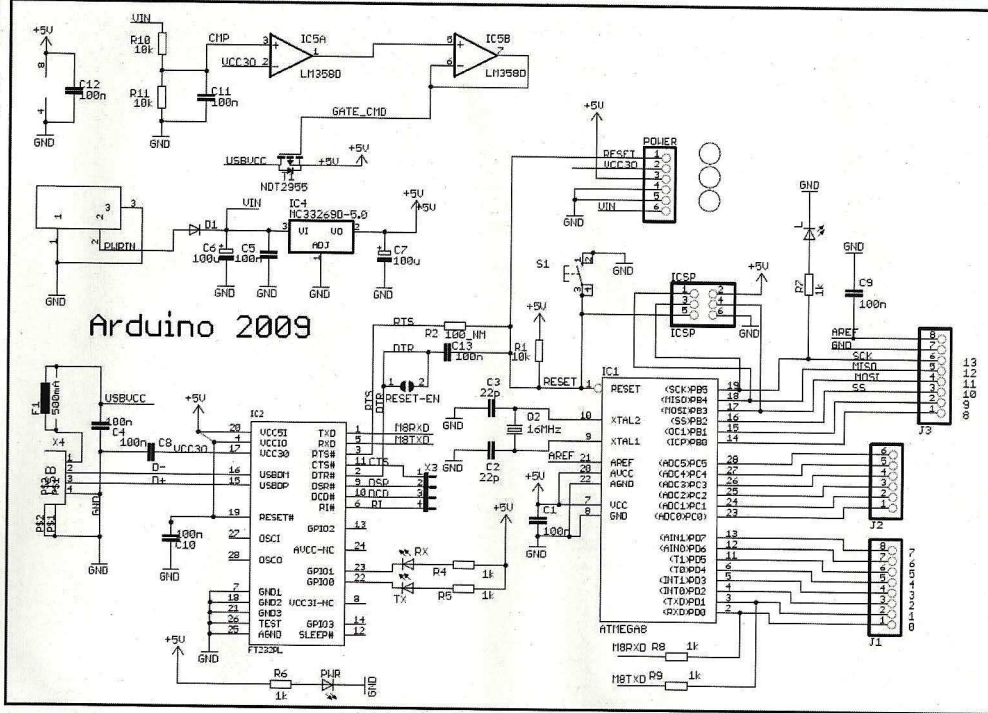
+5V
8
4
C12
100n
GND

VIN
R10
10k
R11
10k
GND
CMP
VCC30
C11
100n
3
2
1
IC5A
LM358D
5
6
7
IC5B
LM358D
GATE_CMD
USBVCC
T1
NDT2955
+5V
+5V

1
2
3
PWRIN
GND
D1
VIN
C6
100u
C5
100n
GND
GND
IC4
MC33269D-5.0
VI
VO
ADJ
3
2
1
GND
+5V
+5V
C7
100u
GND

+5V
RESET
VCC30
1
2
3
4
5
6
VIN
GND
POWER

GND
R7
1k
GND
C9
100n

S1
GND
+5V
ICSP
1
2
3
4
5
6
ICSP
GND

Arduino 2009

RTS
R2
100_NM
DTR
C13
100n
+5V
R1
10k
RESET
1
2
RESET-EN
DTR
RTS

F1
500mA
USBVCC
C4
100n
X4
USB-B
P$1
P$2
1
2
3
4
GND
GND
+5V
C8
100n
VCC30
D-
D+
IC2
20
4
17
VCC5I
VCCIO
VCC30
16
15
USBDM
USBDP
19
RESET#
27
28
OSCI
OSCO
7
18
21
26
25
GND1
GND2
GND3
TEST
AGND
FT232RL
TXD
RXD
RTS#
CTS#
DTR#
DSR#
DCD#
RI#
1
5
3
11
2
9
10
6
M8RXD
M8TXD
CTS
DSR
DCD
RI
X3
GPIO2
13
AVCC-NC
24
GPIO1
GPIO0
23
22
VCC3I-NC
8
GPIO3
SLEEP#
14
12
C10
100n
GND
GND
RX
TX
R4
1k
R5
1k
+5V
+5V
R6
1k
PWR
GND

C3
22p
GND
Q2
16MHz
C2
22p
GND
10
9
XTAL2
XTAL1
AREF
21
+5V
20
22
7
8
C1
100n
IC1
RESET
AREF
AVCC
AGND
VCC
GND
ATMEGA8
(SCK)PB5
(MISO)PB4
(MOSI)PB3
(SS)PB2
(OC1)PB1
(ICP)PB0
19
18
17
16
15
14
(ADC5)PC5
(ADC4)PC4
(ADC3)PC3
(ADC2)PC2
(ADC1)PC1
(ADC0)PC0
28
27
26
25
24
23
(AIN1)PD7
(AIN0)PD6
(T1)PD5
(T0)PD4
(INT1)PD3
(INT0)PD2
(TXD)PD1
(RXD)PD0
13
12
11
6
5
4
3
2
M8RXD
R8
1k
M8TXD
R9
1k

AREF
GND
SCK
MISO
MOSI
SS
8
7
6
5
4
3
2
1
J3
13
12
11
10
9
8
6
5
4
3
2
1
J2
8
7
6
5
4
3
2
1
J1
7
6
5
4
3
2
1
0